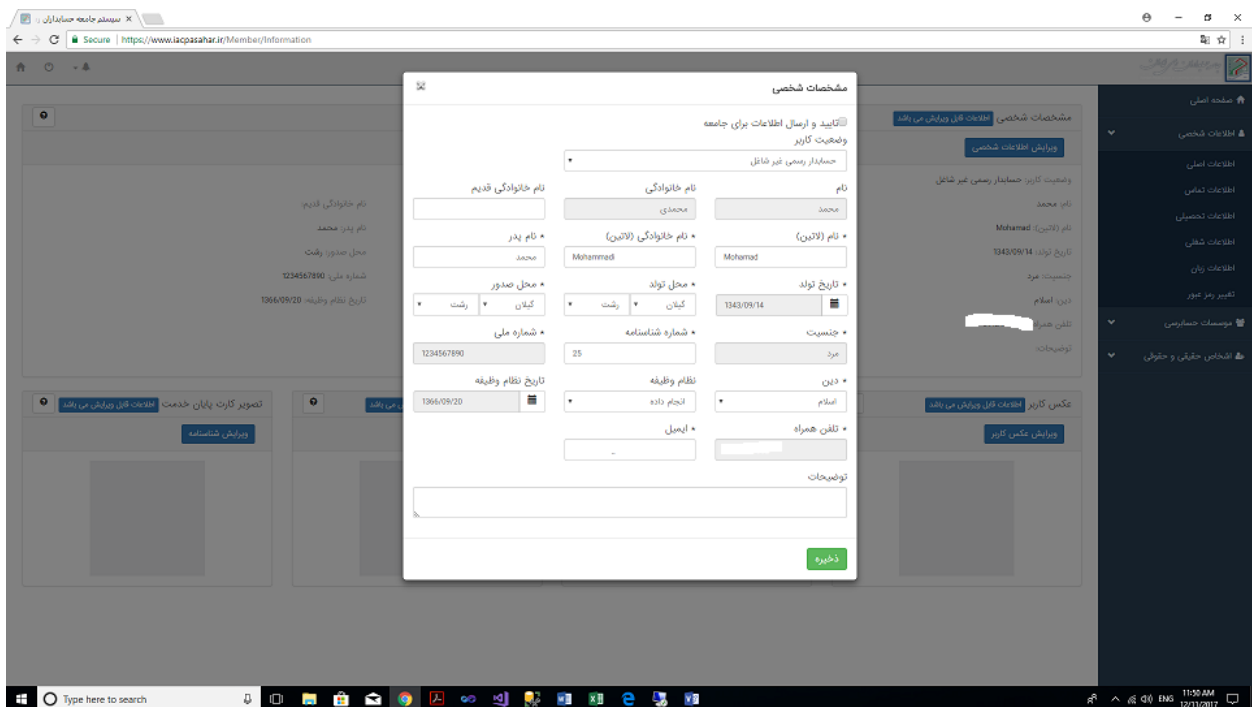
سیستم جامعه حسابداران

Secure | https://www.iacpasahar.ir/Member/Information

صفحه اصلی
اطلاعات شخصی
اطلاعات اصلی
اطلاعات تماس
اطلاعات تحصیلی
اطلاعات شغلی
اطلاعات زبان
تغییر رمز عبور
موسسات حسابرسی
اشخاص حقیقی و حقوقی

مشخصات شخصی اطلاعات قابل ویرایش می باشد
ویرایش اطلاعات شخصی
وضعیت کاربر: حسابدار رسمی غیر شاغل
نام: محمد
نام (لاتین): Mohamad
تاریخ تولد: 1343/09/14
جنسیت: مرد
دین: اسلام
تلفن همراه:
توضیحات:
نام خانوادگی قدیم:
نام پدر: محمد
محل صدور: رشت
شماره ملی: 1234567890
تاریخ نظام وظیفه: 1366/09/20

عکس کاربر اطلاعات قابل ویرایش می باشد
ویرایش عکس کاربر
اطلاعات قابل ویرایش می باشد
تصویر کارت پایان خدمت اطلاعات قابل ویرایش می باشد
ویرایش شناسنامه

مشخصات شخصی

تایید و ارسال اطلاعات برای جامعه
وضعیت کاربر
حسابدار رسمی غیر شاغل
نام
محمد
نام خانوادگی
محمدی
نام خانوادگی قدیم
* نام (لاتین)
Mohamad
* نام خانوادگی (لاتین)
Mohammadi
* نام پدر
محمد
* تاریخ تولد
1343/09/14
* محل تولد
گیلان
رشت
* محل صدور
گیلان
رشت
* جنسیت
مرد
* شماره شناسنامه
25
* شماره ملی
1234567890
* دین
اسلام
نظام وظیفه
انجام داده
تاریخ نظام وظیفه
1366/09/20
* تلفن همراه
* ایمیل
توضیحات
ذخیره

Type here to search
ENG 11:50 AM 12/11/2017